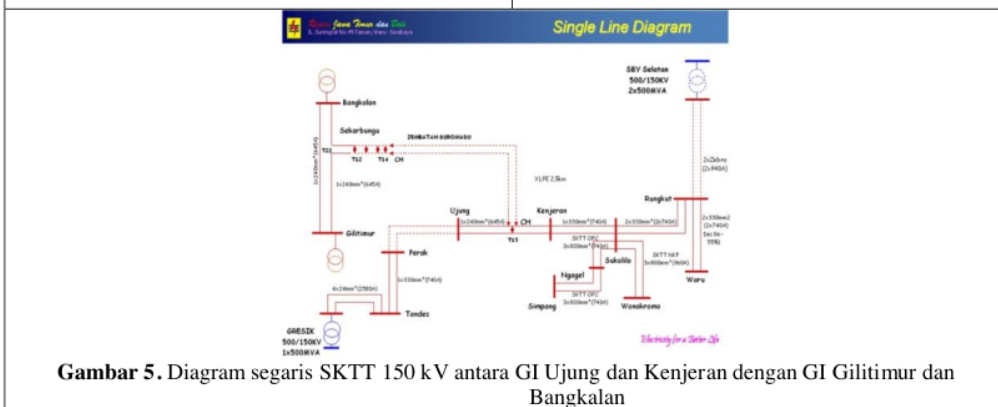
Region Jawa Timur dan Bali
Single Line Diagram

SBY Selatan
500/150KV
2x500MVA

Bangkalan
Sekarbungu
JEMBATAN SURAMADU
T22
T12
T14
CH
1x240mm²(645A)
1x240mm²(645A)
XLPE 2,5km
2xZebra
(2x940A)
Rungkut
Ujung
Kenjeran
1x240mm²(645A)
CH
T13
1x330mm²(740A)
2x330mm²(2x740A)
2x330mm2
(2x740A)
Sec 06-
55%
Gilitimur
Perak
SKTT OF
3x300mm²(740A)
Sukolilo
SKTT MLF
3x800mm²(960A)
Ngagel
Waru
1x330mm²(740A)
4x24mm²(2580A)
Simpang
SKTT OF
3x300mm²(740A)
Wonokromo
Tandes
GRESIK
500/150KV
1x500MVA
Electricity for a Better Life

Gambar 5. Diagram segaris SKTT 150 kV antara GI Ujung dan Kenjeran dengan GI Gilitimur dan Bangkalan